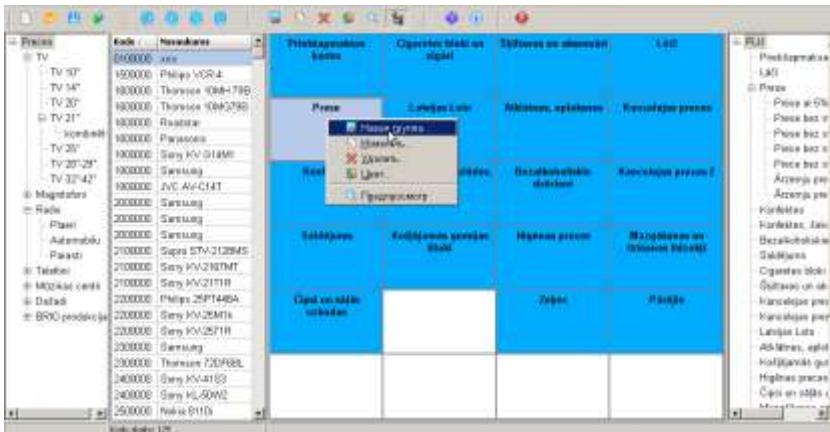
Preces
TV
TV 10"
TV 14"
TV 20"
TV 21"
kombinēt
TV 25"
TV 28"-29"
TV 32"-42"
Magnetofoni
Radio
Plaeri
Automobiļu
Parasti
Telefoni
Mūzikas centri
Dažādi
BRIO produkcija

| Kods | Nosaukums |
|---|---|
| 0100000 | xxx |
| 1000000 | Philips VCR4 |
| 1000000 | Thomson 10MH79B |
| 1000000 | Thomson 10MG79B |
| 1000000 | Roadstar |
| 1000000 | Panasonic |
| 1000000 | Sony KV-S14M1 |
| 1000000 | Samsung |
| 1000000 | JVC AV-C14T |
| 2000000 | Samsung |
| 2000000 | Samsung |
| 2000000 | Samsung |
| 2100000 | Sapro STV-2128MS |
| 2100000 | Sony KV-2167MT |
| 2100000 | Sony KV-2171R |
| 2200000 | Philips 25PT44BA |
| 2200000 | Sony KV-25M1k |
| 2200000 | Sony KV-2571R |
| 2300000 | Samsung |
| 2300000 | Thomson 72DF68L |
| 2400000 | Sony KV-4153 |
| 2400000 | Sony KL-50W2 |
| 2500000 | Nokia 8110i |

Kolu daļas: 125

| Priekšapmaksas karte | Cigaretes bloki un zīgārī | Sūltavas un alkoholi | LKI |
|---|---|---|---|
| Prese | Latvijas Loto | Alkāmes, aplāksnes | Kancelejas preces |
| Kon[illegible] | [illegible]ldes | Bezalkoholiskie dzērieni | Kancelejas preces 2 |
| Saldējums | Kolījumanās gumijas bloki | Higiēnas preces | Mazgāšanas un tīrīšanas līdzekļi |
| Čipsi un sāļās uzkodas | | Zeļļos | Pārtija |

Новая группа...
Изменить...
Удалить...
Цвет...
Предпросмотр

PLU
Priekšapmaksa
LKI
Prese
Prese ar 5%
Prese bez
Prese bez
Prese bez
Prese bez
Ārzemju pre
Ārzemju pre
Konfektes
Konfektes, Jāņ
Bezalkoholiskie
Saldējums
Cigaretes bloki
Šūltavas un alk
Kancelejas pre
Kancelejas pre
Latvijas Loto
Alkāmes, aplā
Košļājamās gu
Higiēnas preces
Čipsi un sāļās